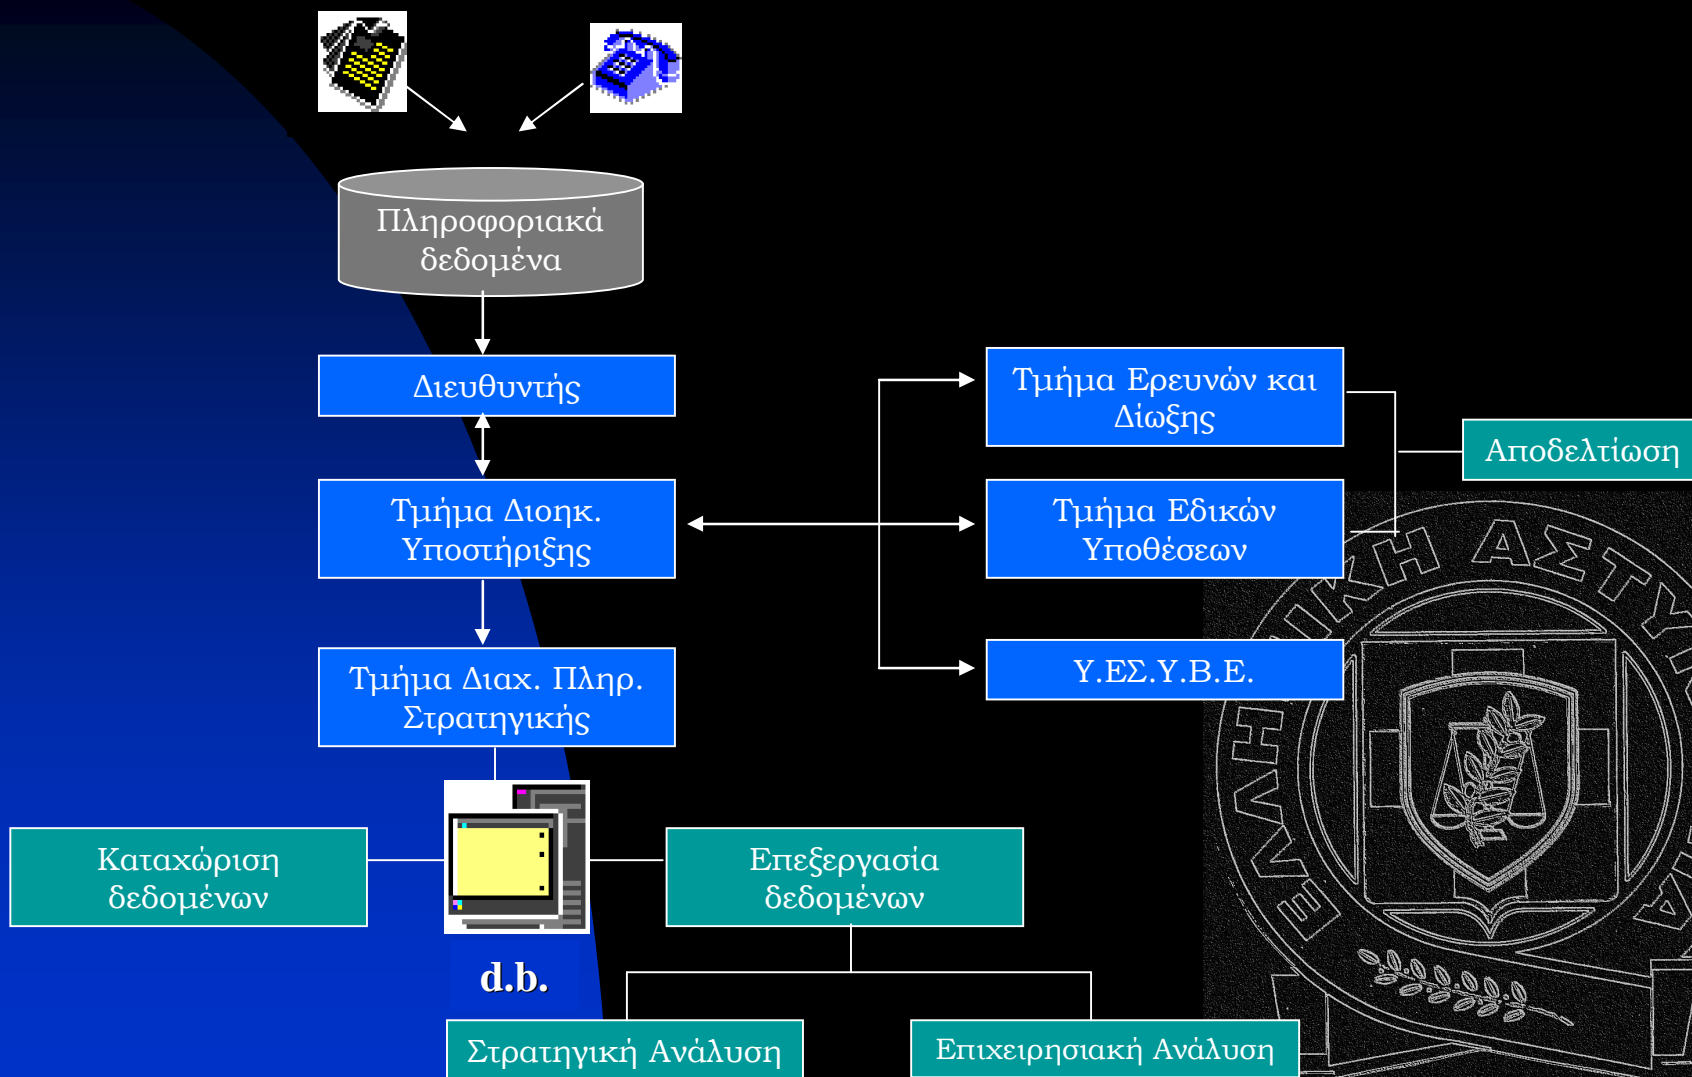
Πληροφοριακά δεδομένα

Διευθυντής

Τμήμα Διοηκ. Υποστήριξης

Τμήμα Διαχ. Πληρ. Στρατηγικής

Τμήμα Ερευνών και Δίωξης

Τμήμα Εδικών Υποθέσεων

Υ.ΕΣ.Υ.Β.Ε.

Αποδελτίωση

Καταχώριση δεδομένων

d.b.

Επεξεργασία δεδομένων

Στρατηγική Ανάλυση

Επιχειρησιακή Ανάλυση

ΕΛΛΗΝΙΚΗ ΑΣΤΥ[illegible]